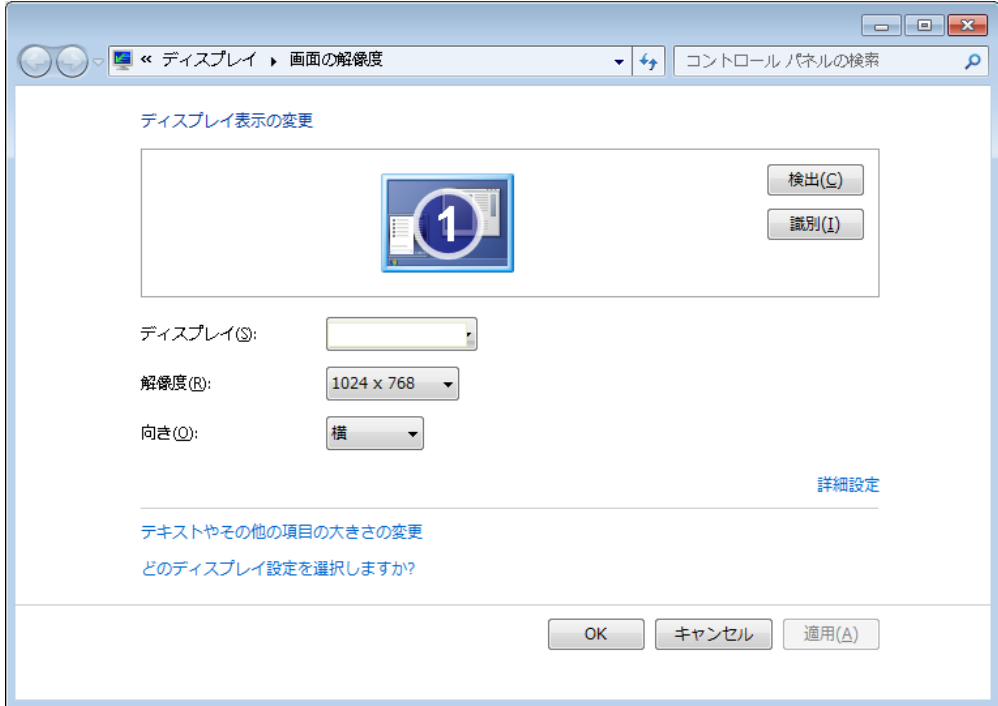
« ディスプレイ ▸ 画面の解像度

コントロール パネルの検索

ディスプレイ表示の変更

1

検出(C)

識別(I)

ディスプレイ(S):

解像度(R): 1024 x 768

向き(O): 横

詳細設定

テキストやその他の項目の大きさの変更

どのディスプレイ設定を選択しますか?

OK キャンセル 適用(A)